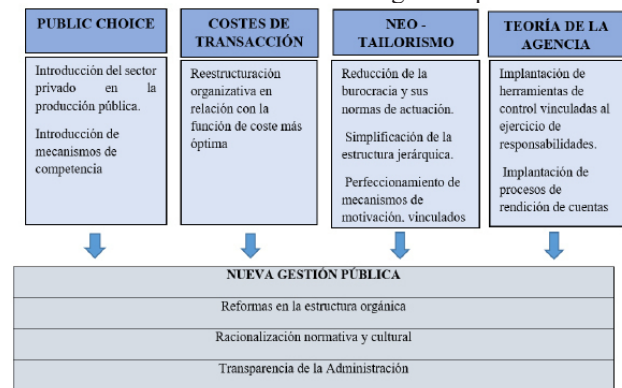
PUBLIC CHOICE

Introducción del sector privado en la producción pública.

Introducción de mecanismos de competencia

COSTES DE TRANSACCIÓN

Reestructuración organizativa en relación con la función de coste más óptima

NEO - TAILORISMO

Reducción de la burocracia y sus normas de actuación.

Simplificación de la estructura jerárquica.

Perfeccionamiento de mecanismos de motivación. vinculados

TEORÍA DE LA AGENCIA

Implantación de herramientas de control vinculadas al ejercicio de responsabilidades.

Implantación de procesos de rendición de cuentas

NUEVA GESTIÓN PÚBLICA

Reformas en la estructura orgánica

Racionalización normativa y cultural

Transparencia de la Administración